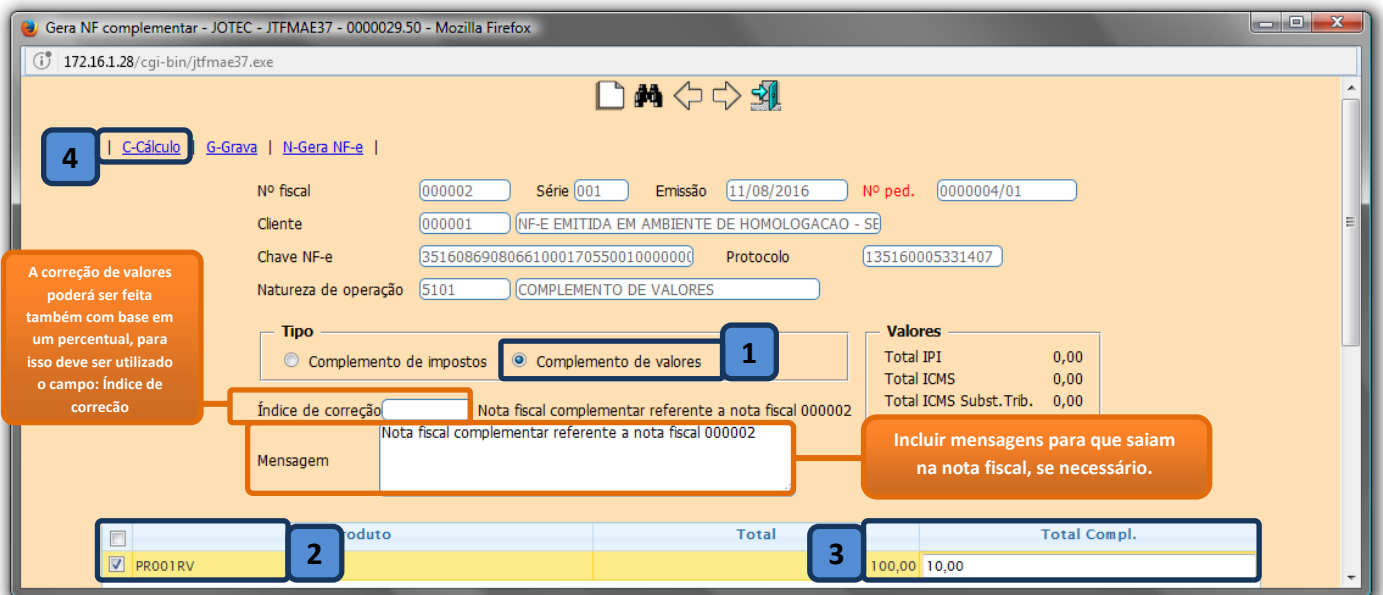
Gera NF complementar - JOTEC - JTFMAE37 - 0000029.50 - Mozilla Firefox

172.16.1.28/cgi-bin/jtfmae37.exe

4

| C-Cálculo | G-Grava | N-Gera NF-e |

Nº fiscal 000002 Série 001 Emissão 11/08/2016 Nº ped. 0000004/01

Cliente 000001 NF-E EMITIDA EM AMBIENTE DE HOMOLOGACAO - SE

Chave NF-e 3516086908066100017055001000000 Protocolo 135160005331407

Natureza de operação 5101 COMPLEMENTO DE VALORES

A correção de valores poderá ser feita também com base em um percentual, para isso deve ser utilizado o campo: Índice de correção

Tipo

Complemento de impostos Complemento de valores

1

Valores

| Total IPI | 0,00 |
|---|---|
| Total ICMS | 0,00 |
| Total ICMS Subst.Trib. | 0,00 |

Índice de correção Nota fiscal complementar referente a nota fiscal 000002

Mensagem Nota fiscal complementar referente a nota fiscal 000002

Incluir mensagens para que saiam na nota fiscal, se necessário.

2

3

| | Produto | Total | | Total Compl. |
|---|---|---|---|---|
| ☑ | PR001RV | | 100,00 | 10,00 |